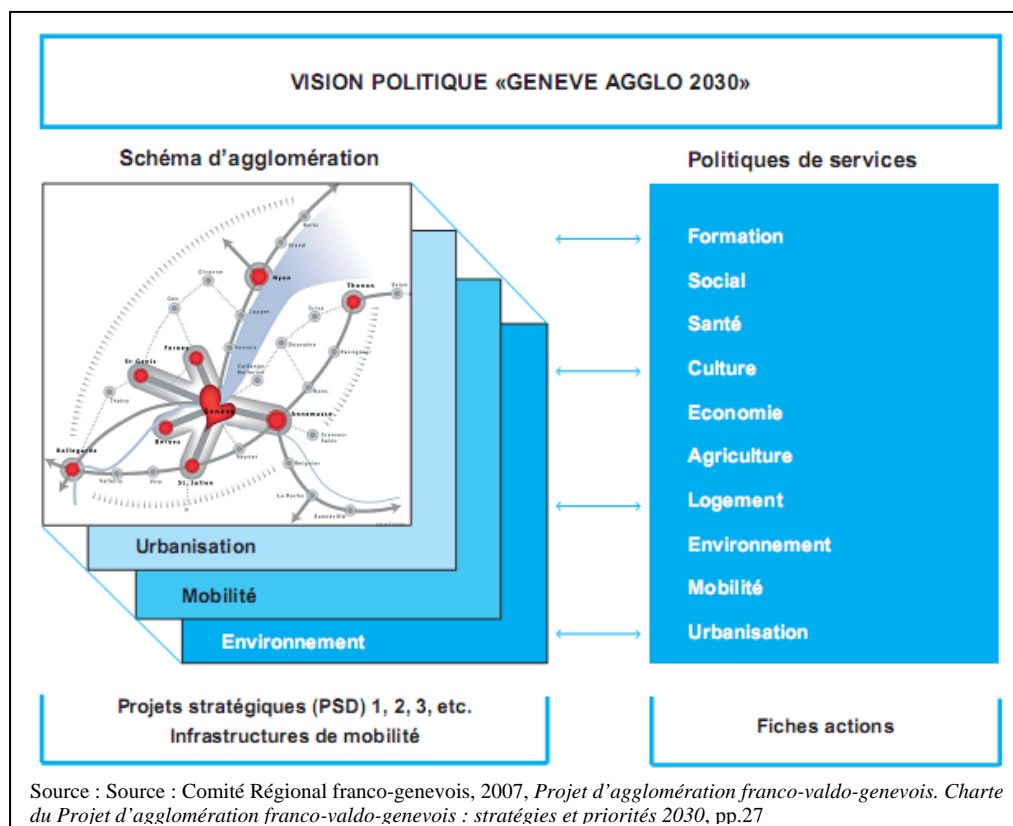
VISION POLITIQUE «GENEVE AGGLO 2030»

Schéma d'agglomération

Nyon
Thonon
St-Genis
Ferney
Genève
Annemasse
Bellegarde
Bernex
St-Julien

Urbanisation

Mobilité

Environnement

Politiques de services

Formation
Social
Santé
Culture
Economie
Agriculture
Logement
Environnement
Mobilité
Urbanisation

Projets stratégiques (PSD) 1, 2, 3, etc.
Infrastructures de mobilité

Fiches actions

Source : Source : Comité Régional franco-genevois, 2007, *Projet d'agglomération franco-valdo-genevois. Charte du Projet d'agglomération franco-valdo-genevois : stratégies et priorités 2030*, pp.27